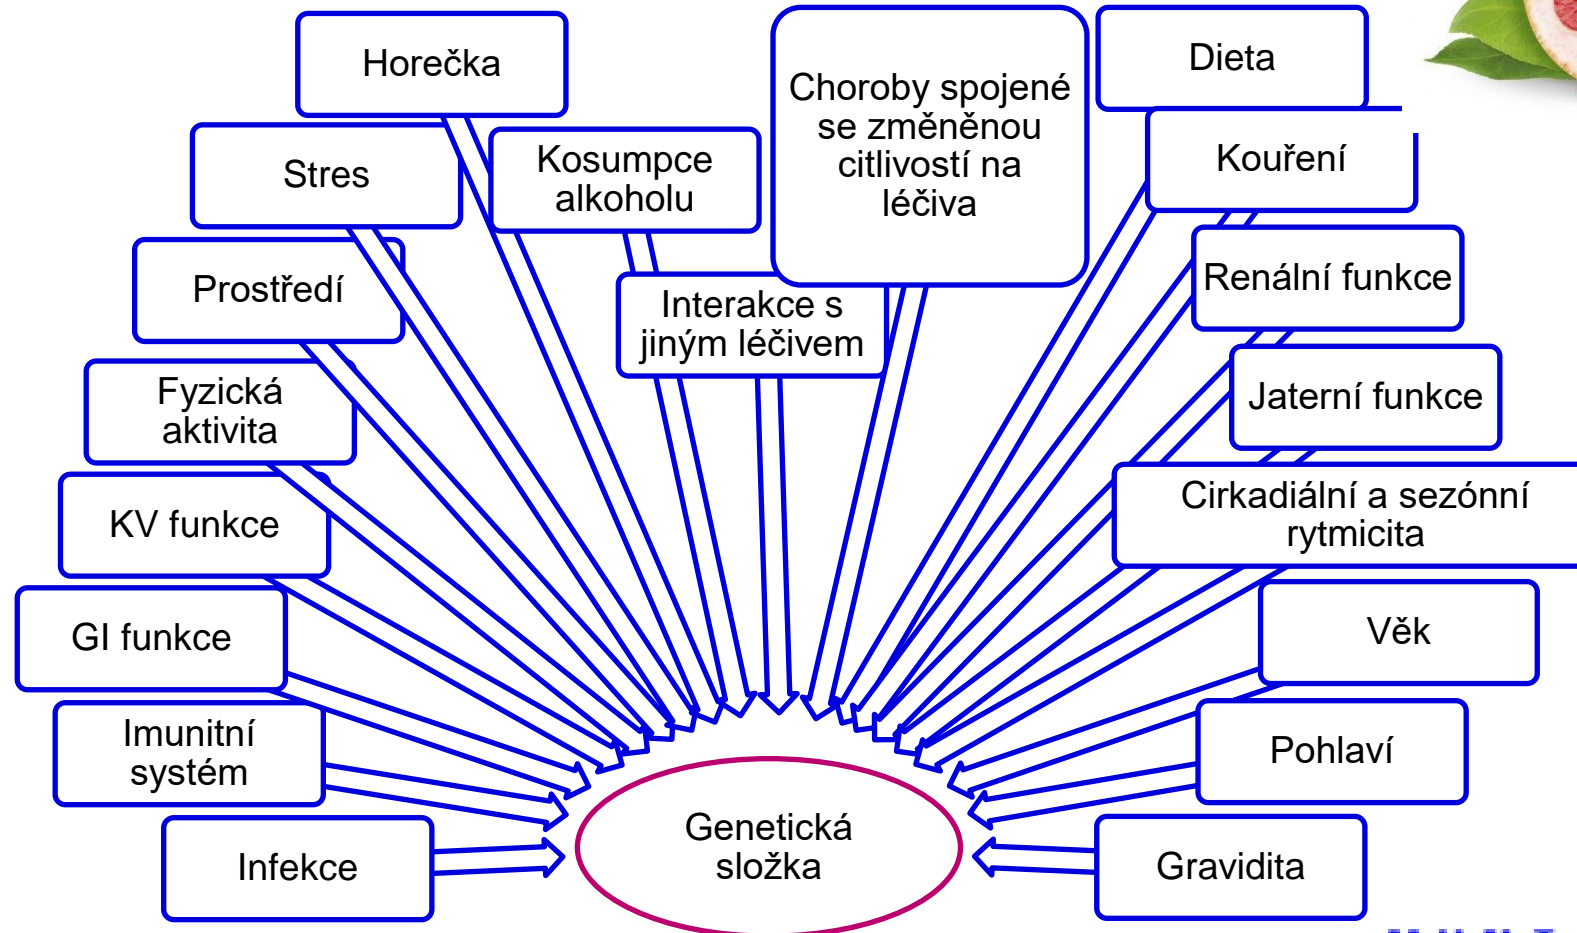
Horečka

Stres

Kosumpce alkoholu

Prostředí

Interakce s jiným léčivem

Fyzická aktivita

KV funkce

GI funkce

Imunitní systém

Infekce

Choroby spojené se změněnou citlivostí na léčiva

Dieta

Kouření

Renální funkce

Jaterní funkce

Cirkadiální a sezónní rytmicita

Věk

Pohlaví

Gravidita

Genetická složka